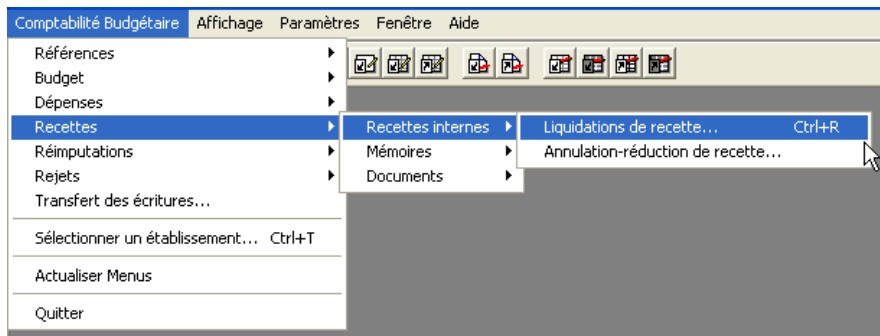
Comptabilité Budgétaire Affichage Paramètres Fenêtre Aide

Références
Budget
Dépenses
Recettes
Réimputations
Rejets
Transfert des écritures...

Sélectionner un établissement... Ctrl+T

Actualiser Menus

Quitter

Recettes internes
Mémoires
Documents

Liquidations de recette... Ctrl+R
Annulation-réduction de recette...